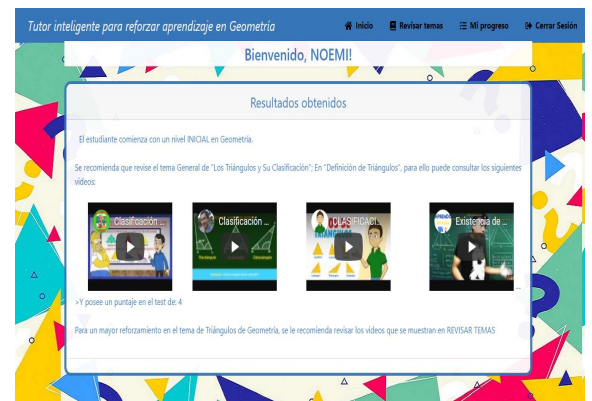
Tutor inteligente para reforzar aprendizaje en Geometría

Inicio

Revisar temas

Mi progreso

Cerrar Sesión

Bienvenido, NOEMI!

Resultados obtenidos

El estudiante comienza con un nivel INICIAL en Geometría.

Se recomienda que revise el tema General de "Los Triángulos y Su Clasificación"; En "Definición de Triángulos", para ello puede consultar los siguientes videos:

Clasificación ...

Clasificación ...

CLASIFICACI...

Existencia de ...

>Y posee un puntaje en el test de: 4

Para un mayor reforzamiento en el tema de Triángulos de Geometría, se le recomienda revisar los videos que se muestran en REVISAR TEMAS